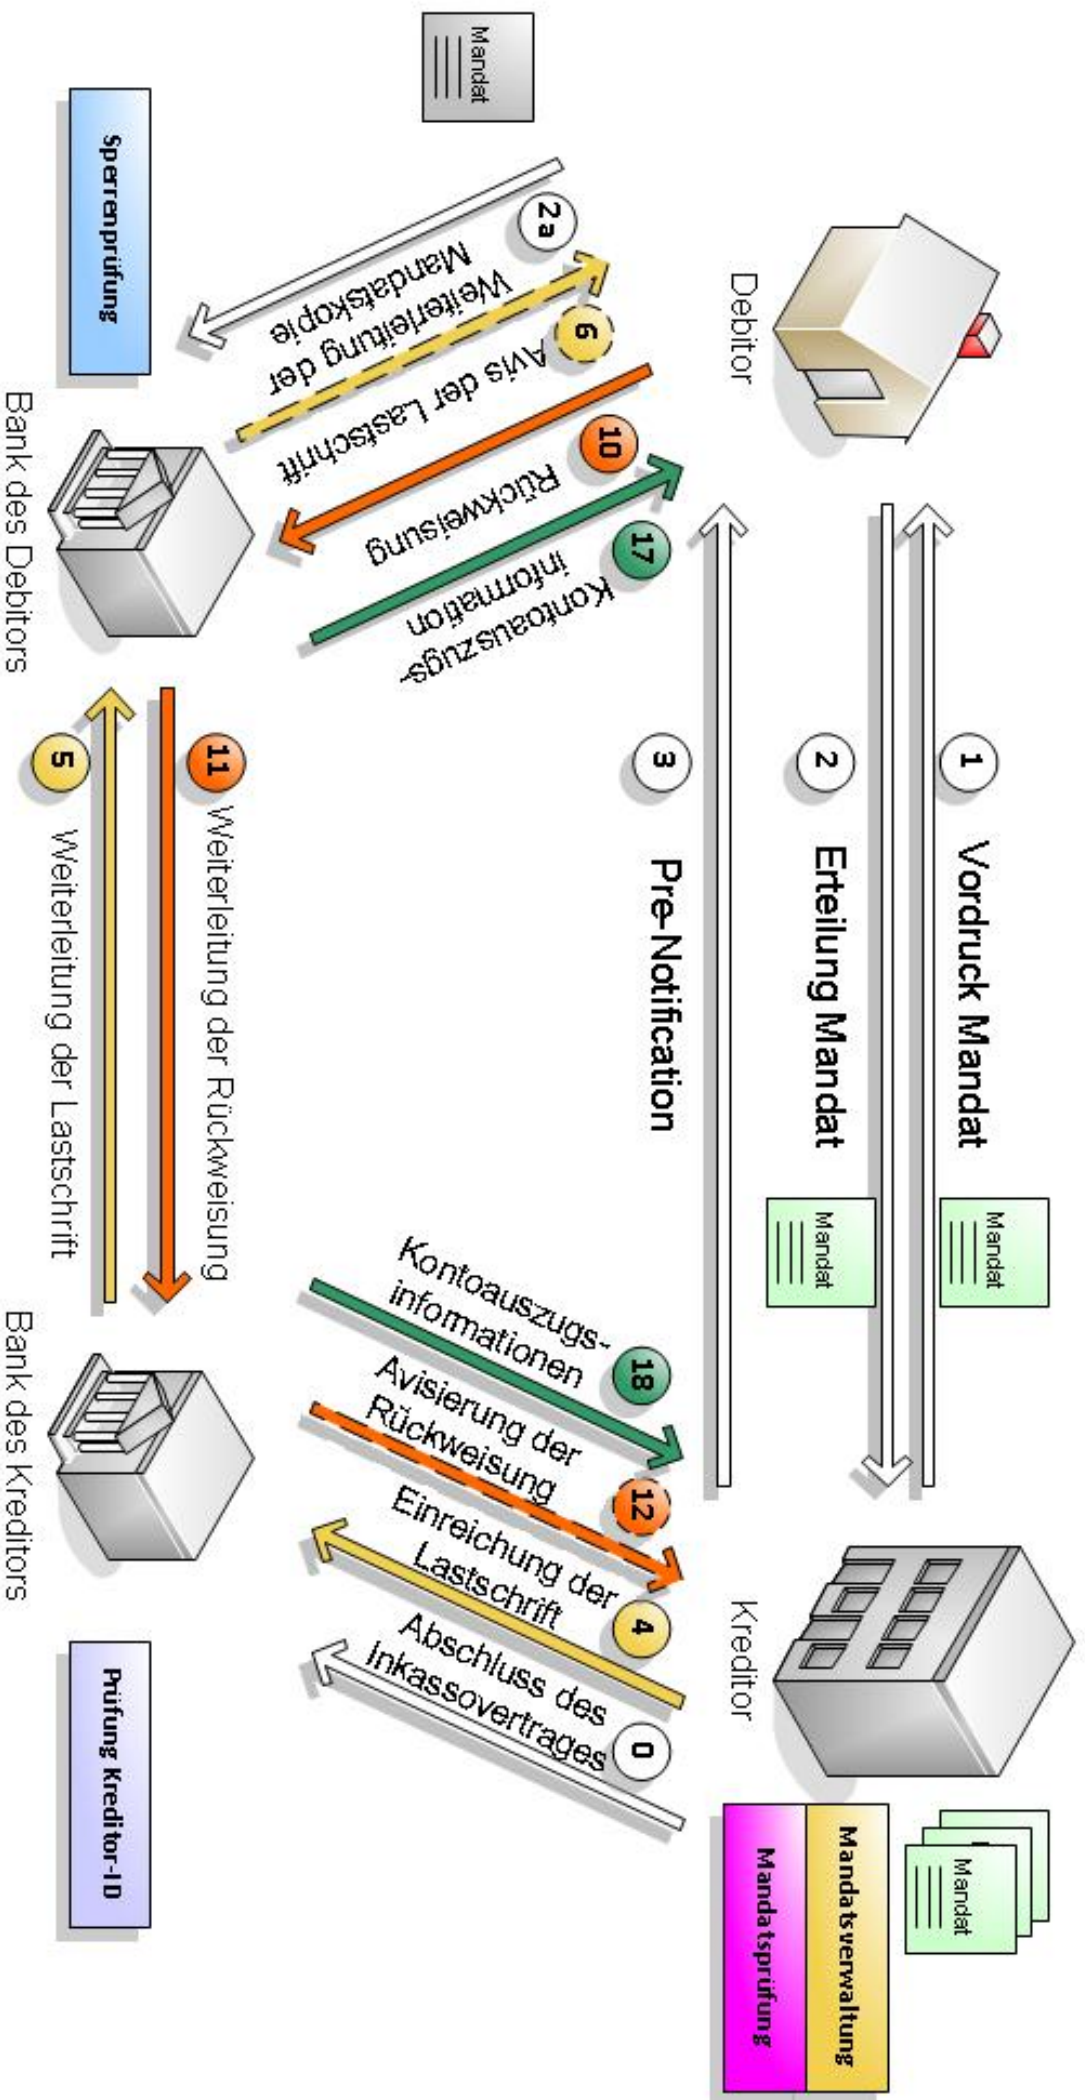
Debitor

Kreditor

Bank des Debitors

Bank des Kreditors

1 Vordruck Mandat

Mandat

2 Erteilung Mandat

Mandat

3 Pre-Notification

Mandat

2a Weiterleitung der Mandatskopie

6 Avis der Lastschrift

10 Rückweisung

17 Kontoauszugs-information

Sperrenprüfung

11 Weiterleitung der Rückweisung

5 Weiterleitung der Lastschrift

18 Kontoauszugs-informationen

12 Avisierung der Rückweisung

4 Einreichung der Lastschrift

0 Abschluss des Inkassovertrages

Mandat

Mandatsverwaltung

Mandatsprüfung

Prüfung Kreditor-ID